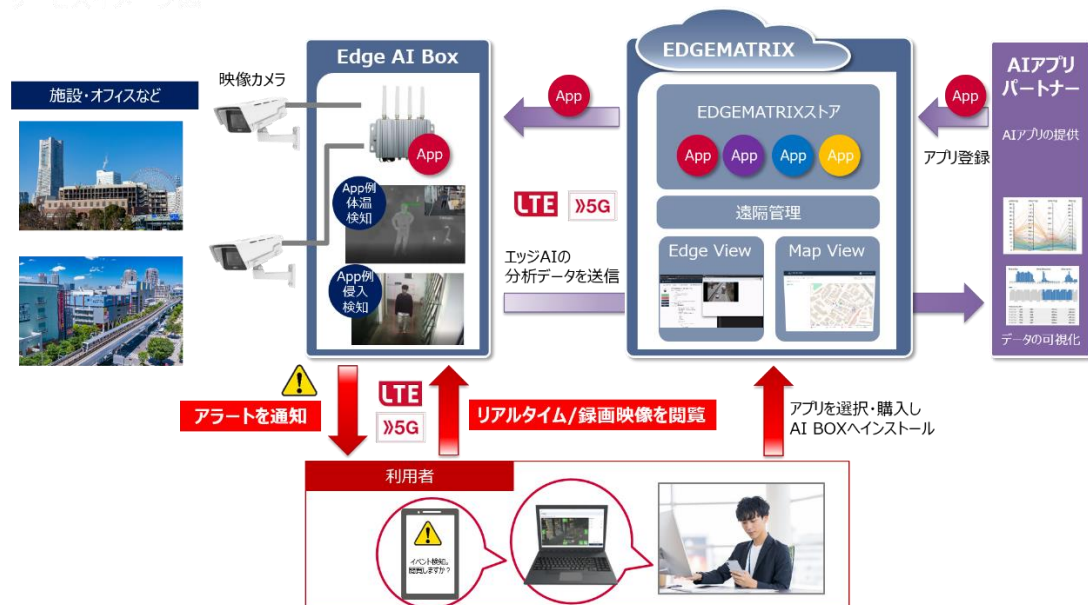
施設・オフィスなど

映像カメラ

Edge AI Box

App

App例 体温検知

App例 侵入検知

App

LTE

»5G

エッジAIの分析データを送信

EDGEMATRIX

EDGEMATRIXストア

App App App App

遠隔管理

Edge View

Map View

App

アプリ登録

AIアプリパートナー

AIアプリの提供

データの可視化

アラートを通知

LTE

»5G

リアルタイム/録画映像を閲覧

アプリを選択・購入し AI BOXへインストール

利用者

イベント検知。閲覧しますか？